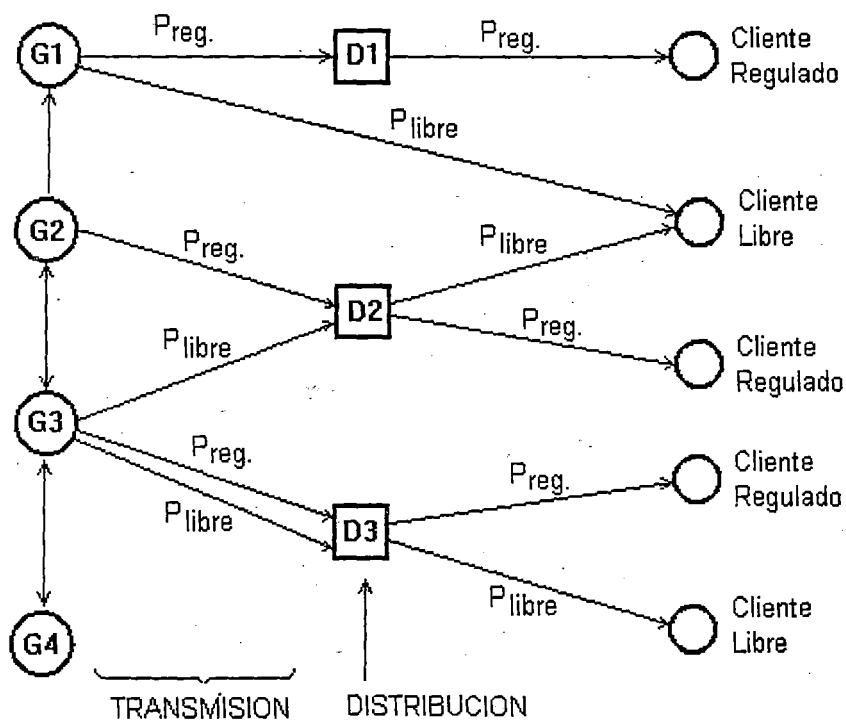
G1
$P_{reg.}$
D1
$P_{reg.}$
Cliente Regulado
$P_{libre}$
G2
$P_{reg.}$
Cliente Libre
$P_{libre}$
D2
$P_{libre}$
$P_{reg.}$
Cliente Regulado
G3
$P_{reg.}$
$P_{reg.}$
Cliente Regulado
$P_{libre}$
D3
$P_{libre}$
Cliente Libre
G4
TRANSMISION
DISTRIBUCION